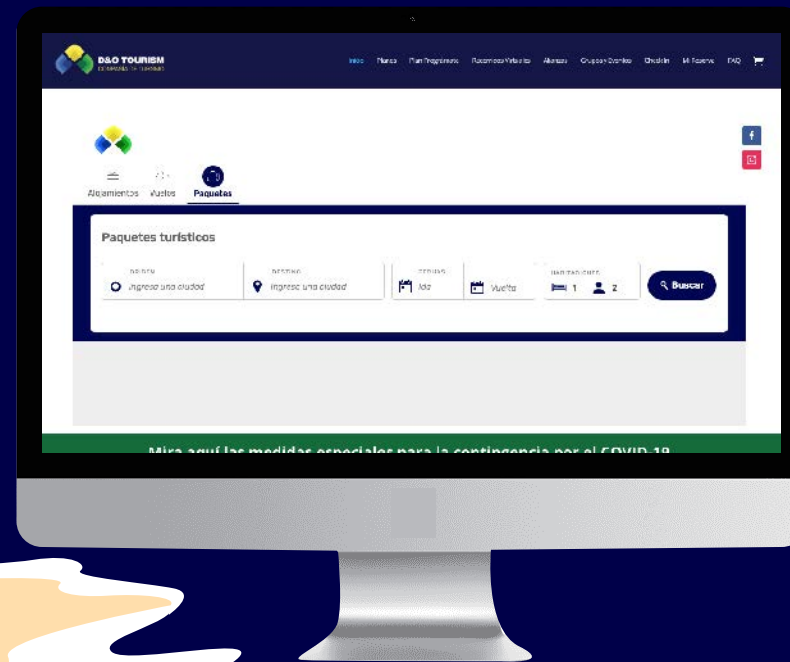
D&O TOURISM
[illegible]

Inicio Planes Plan Programas Recomienda Viajando Alianzas Grupos y Eventos Checkin Mi Reserva FAQ

Alojamientos Vuelos Paquetes

Paquetes turísticos

ORIGEN
Ingresa una ciudad

DESTINO
Ingresa una ciudad

FECHAS
Ida
Vuelta

HABITACIONES
1 2

Buscar

Mira aquí las medidas especiales para la contingencia por el COVID-19